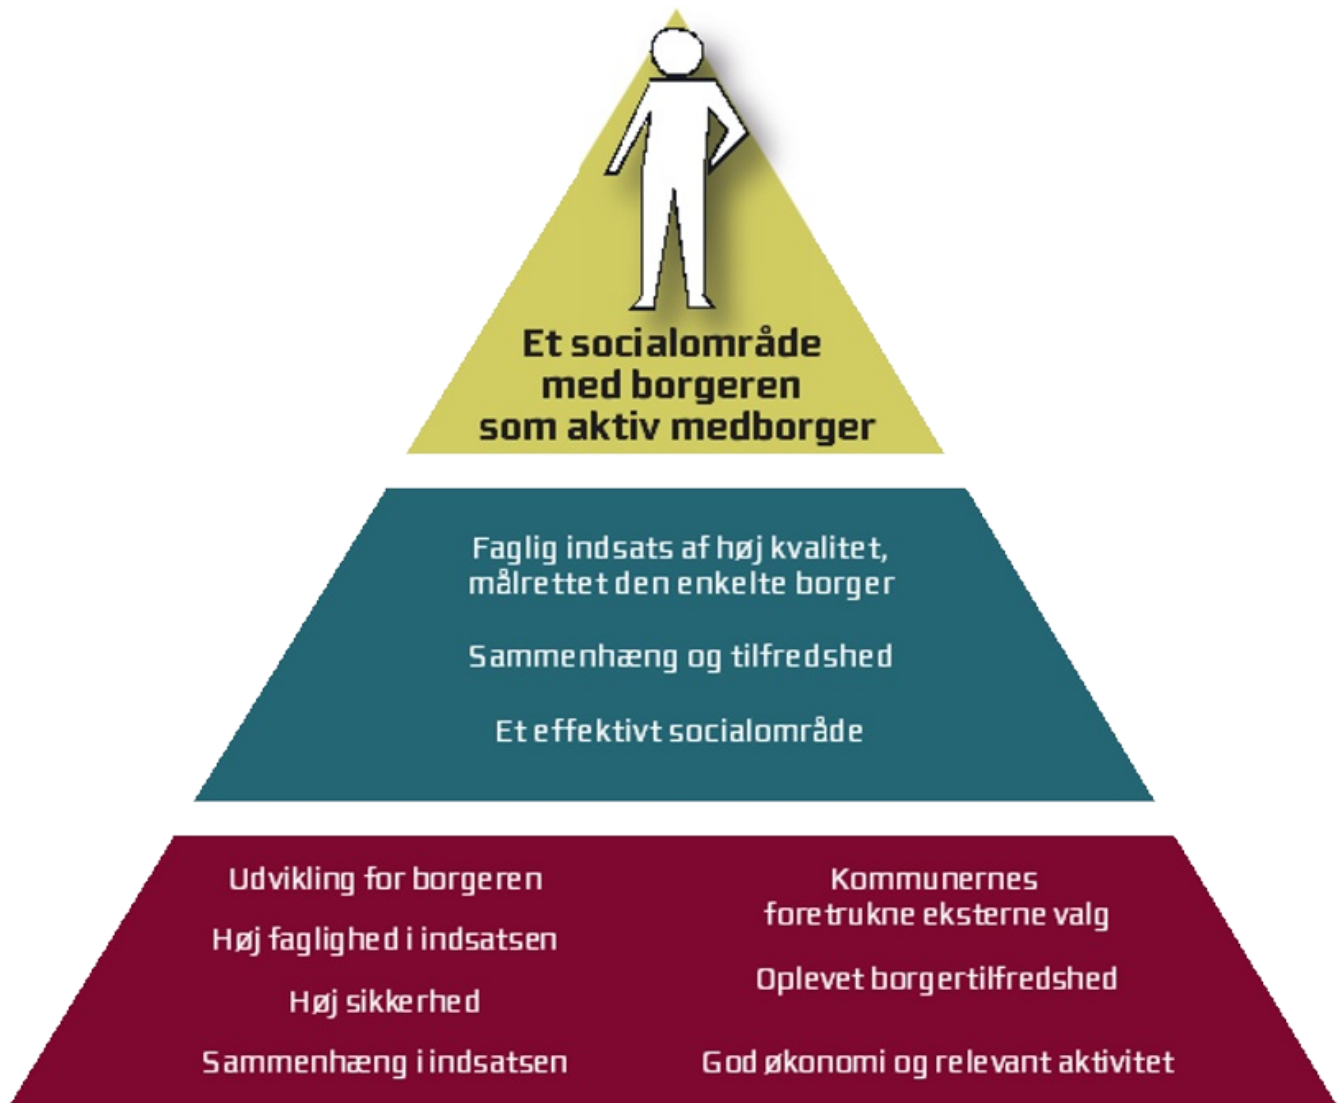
Et socialområde med borgeren som aktiv medborger

Faglig indsats af høj kvalitet, målrettet den enkelte borger

Sammenhæng og tilfredshed

Et effektivt socialområde

Udvikling for borgeren

Høj faglighed i indsatsen

Høj sikkerhed

Sammenhæng i indsatsen

Kommunernes foretrukne eksterne valg

Oplevet borgertilfredshed

God økonomi og relevant aktivitet